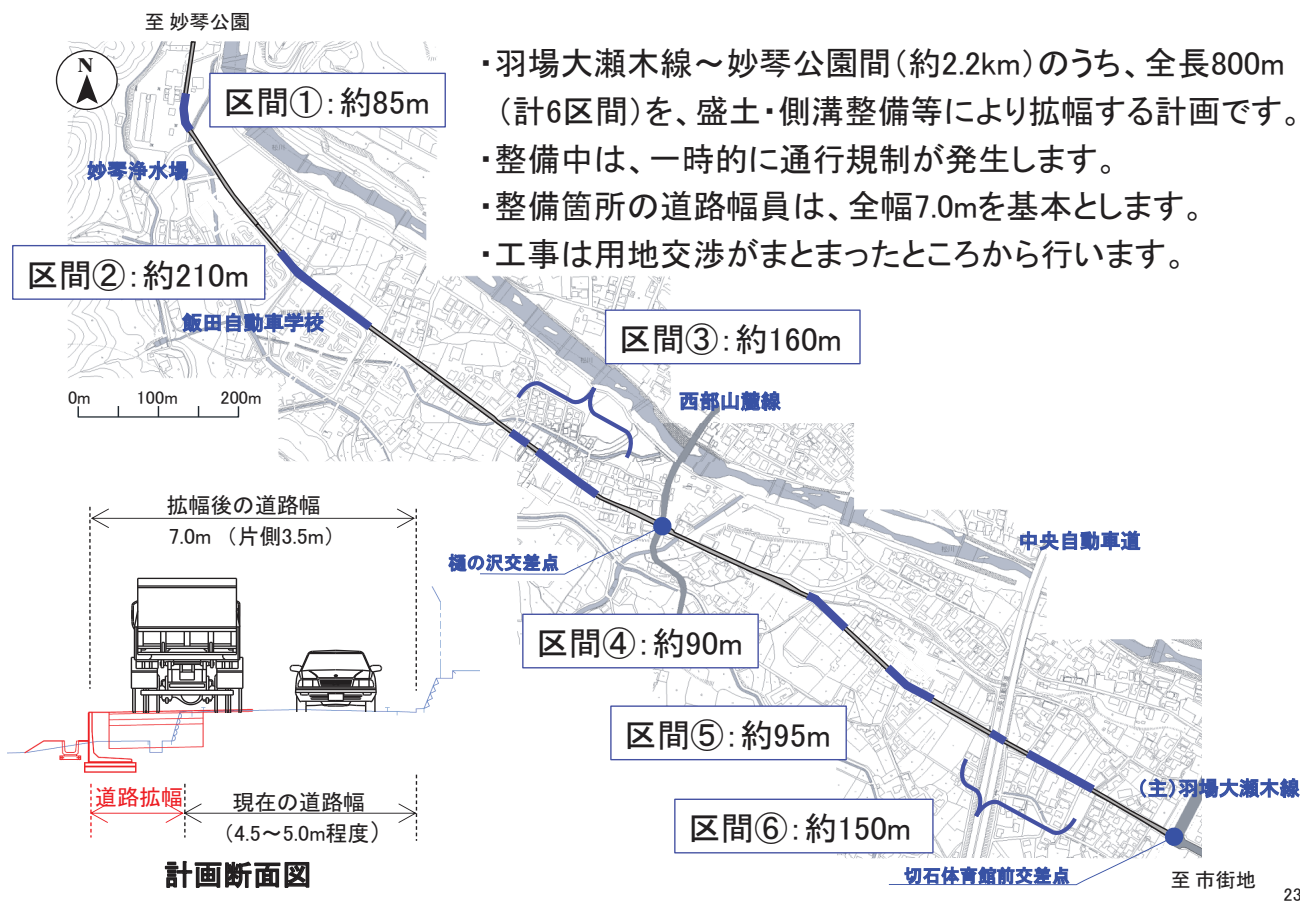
至 妙琴公園

・羽場大瀬木線～妙琴公園間（約2.2km）のうち、全長800m（計6区間）を、盛土・側溝整備等により拡幅する計画です。
・整備中は、一時的に通行規制が発生します。
・整備箇所の道路幅員は、全幅7.0mを基本とします。
・工事は用地交渉がまとまったところから行います。

区間①：約85m
妙琴浄水場
区間②：約210m
飯田自動車学校
区間③：約160m
西部山麓線
0m 100m 200m
樋の沢交差点
中央自動車道
区間④：約90m
区間⑤：約95m
（主）羽場大瀬木線
区間⑥：約150m
切石体育館前交差点
至 市街地

拡幅後の道路幅
7.0m （片側3.5m）
道路拡幅
現在の道路幅
（4.5～5.0m程度）
計画断面図

23